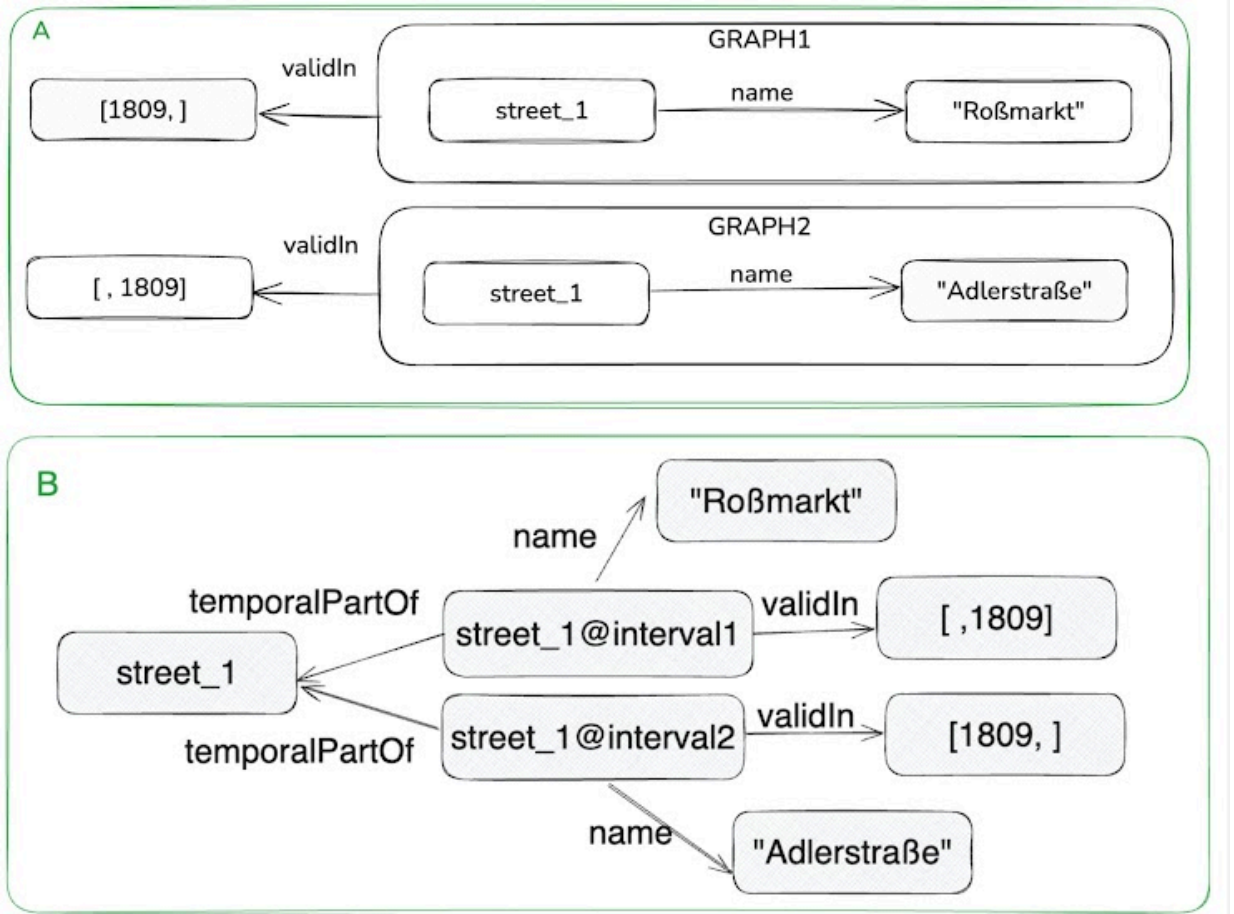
A

GRAPH1

validIn

[1809, ]

street_1

name

"Roßmarkt"

GRAPH2

validIn

[ , 1809]

street_1

name

"Adlerstraße"

B

"Roßmarkt"

name

temporalPartOf

street_1@interval1

validIn

[ ,1809]

street_1

street_1@interval2

validIn

[1809, ]

temporalPartOf

name

"Adlerstraße"